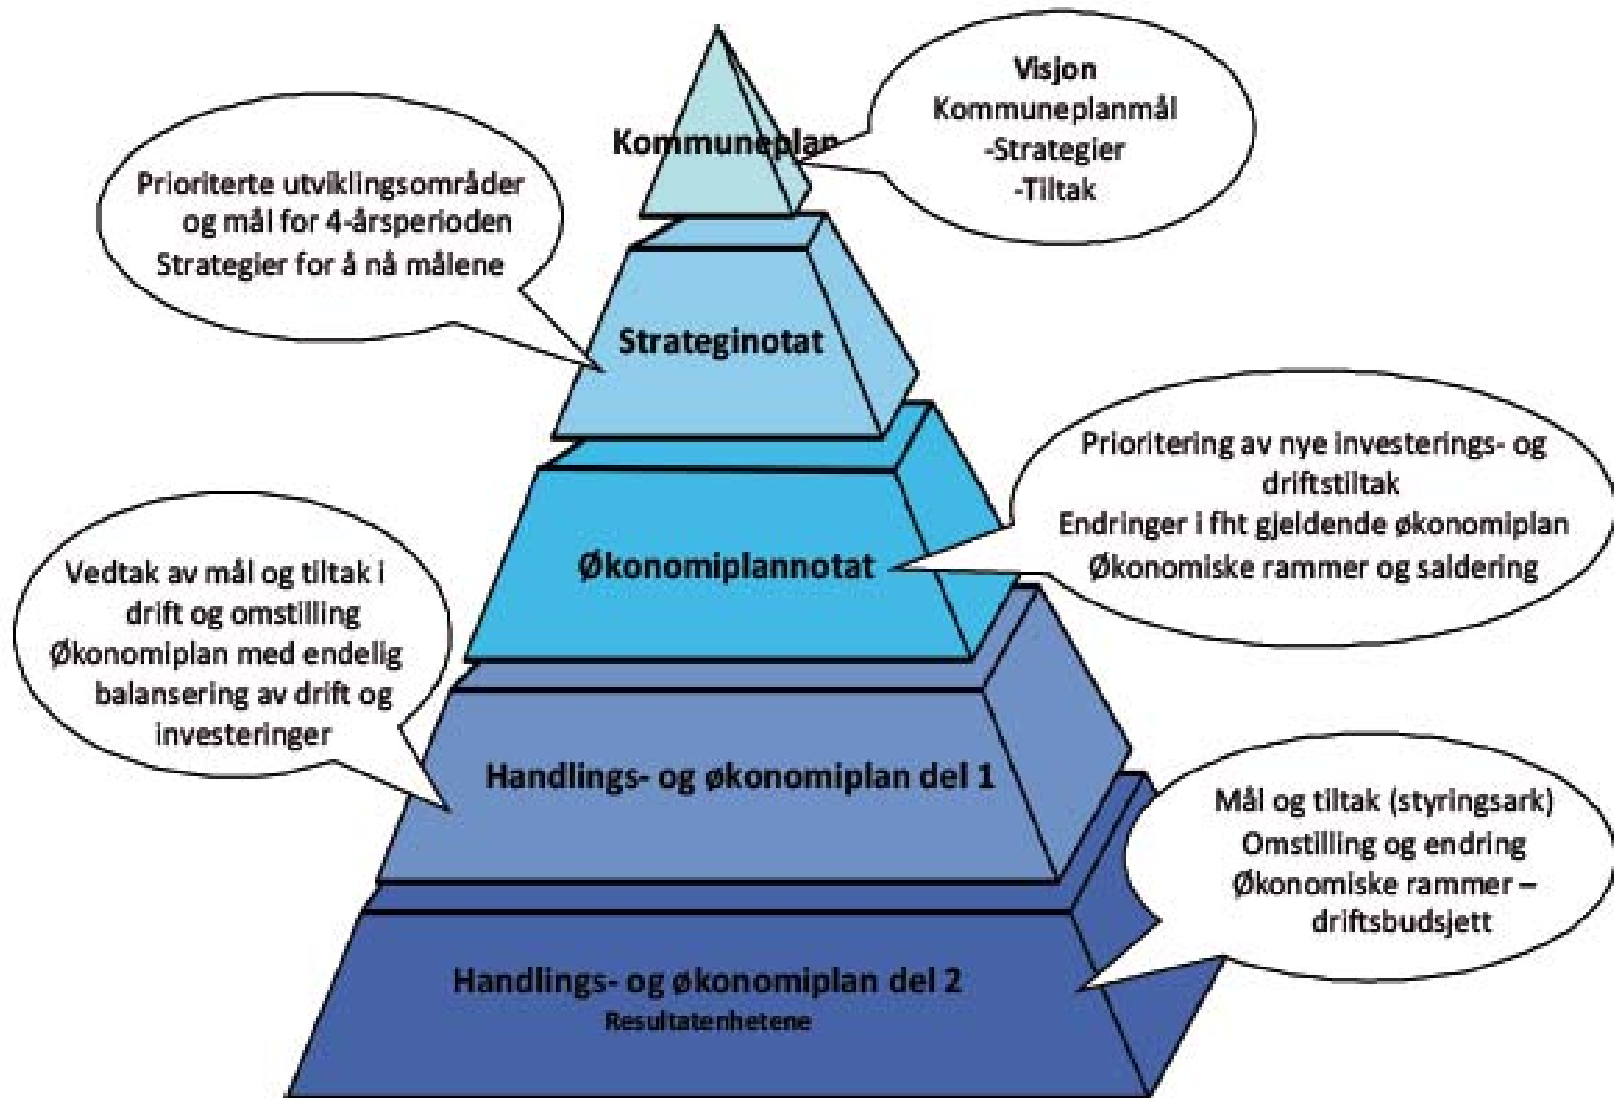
Kommuneplan

Visjon
Kommuneplanmål
-Strategier
-Tiltak

Prioriterte utviklingsområder og mål for 4-årsperioden
Strategier for å nå målene

Strateginotat

Prioritering av nye investerings- og driftstiltak
Endringer i fht gjeldende økonomiplan
Økonomiske rammer og saldering

Økonomiplannotat

Vedtak av mål og tiltak i drift og omstilling
Økonomiplan med endelig balansering av drift og investeringer

Handlings- og økonomiplan del 1

Mål og tiltak (styringsark)
Omstilling og endring
Økonomiske rammer – driftsbudsjett

Handlings- og økonomiplan del 2
Resultatenhetene